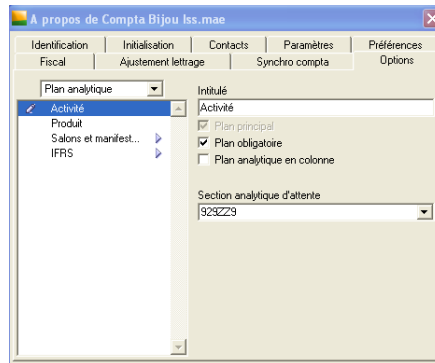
A propos de Compta Bijou Iss.mae

Identification | Initialisation | Contacts | Paramètres | Préférences
Fiscal | Ajustement lettrage | Synchro compta | Options

Plan analytique

Activité
Produit
Salons et manifest...
IFRS

Intitulé
Activité

Plan principal
Plan obligatoire
Plan analytique en colonne

Section analytique d'attente
929ZZ9